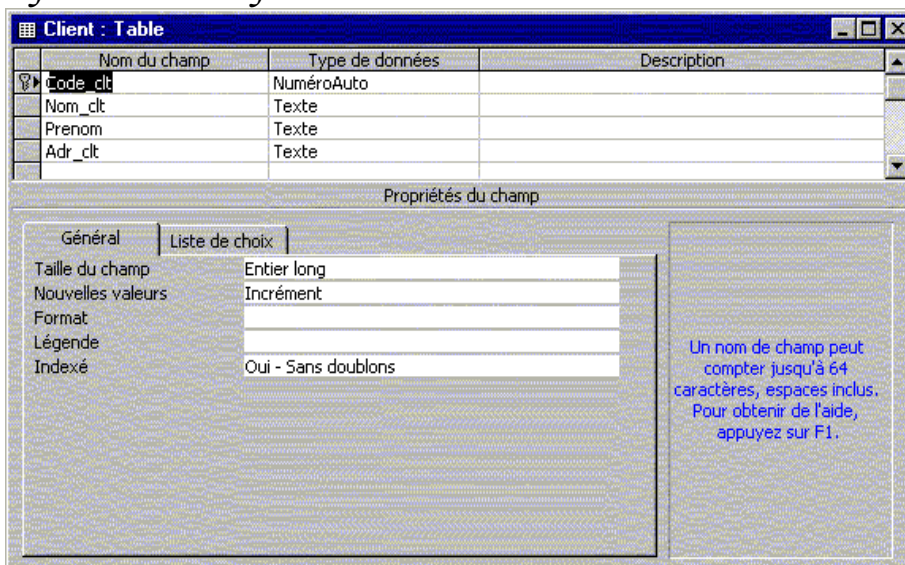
Client : Table

| Nom du champ | Type de données | Description |
|---|---|---|
| Code_clt | NuméroAuto | |
| Nom_clt | Texte | |
| Prenom | Texte | |
| Adr_clt | Texte | |

Propriétés du champ

Général | Liste de choix

| | |
|---|---|
| Taille du champ | Entier long |
| Nouvelles valeurs | Incrément |
| Format | |
| Légende | |
| Indexé | Oui - Sans doublons |

Un nom de champ peut compter jusqu'à 64 caractères, espaces inclus. Pour obtenir de l'aide, appuyez sur F1.